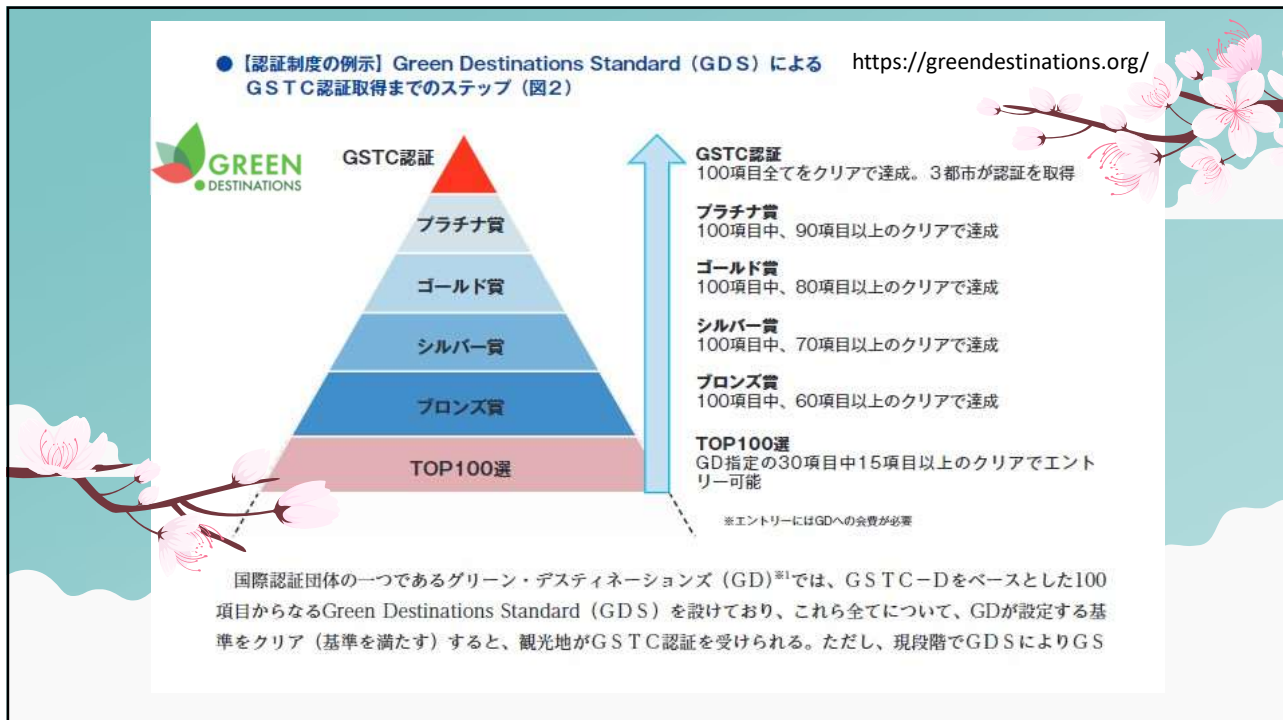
● 【認証制度の例示】Green Destinations Standard（GDS）による GSTC認証取得までのステップ（図2）

https://greendestinations.org/

GREEN DESTINATIONS

GSTC認証

プラチナ賞

ゴールド賞

シルバー賞

ブロンズ賞

TOP100選

GSTC認証
100項目全てをクリアで達成。3都市が認証を取得

プラチナ賞
100項目中、90項目以上のクリアで達成

ゴールド賞
100項目中、80項目以上のクリアで達成

シルバー賞
100項目中、70項目以上のクリアで達成

ブロンズ賞
100項目中、60項目以上のクリアで達成

TOP100選
GD指定の30項目中15項目以上のクリアでエントリー可能

※エントリーにはGDへの会費が必要

国際認証団体の一つであるグリーン・デスティネーションズ（GD）$^{※1}$では、GSTC−Dをベースとした100項目からなるGreen Destinations Standard（GDS）を設けており、これら全てについて、GDが設定する基準をクリア（基準を満たす）すると、観光地がGSTC認証を受けられる。ただし、現段階でGDSによりGS